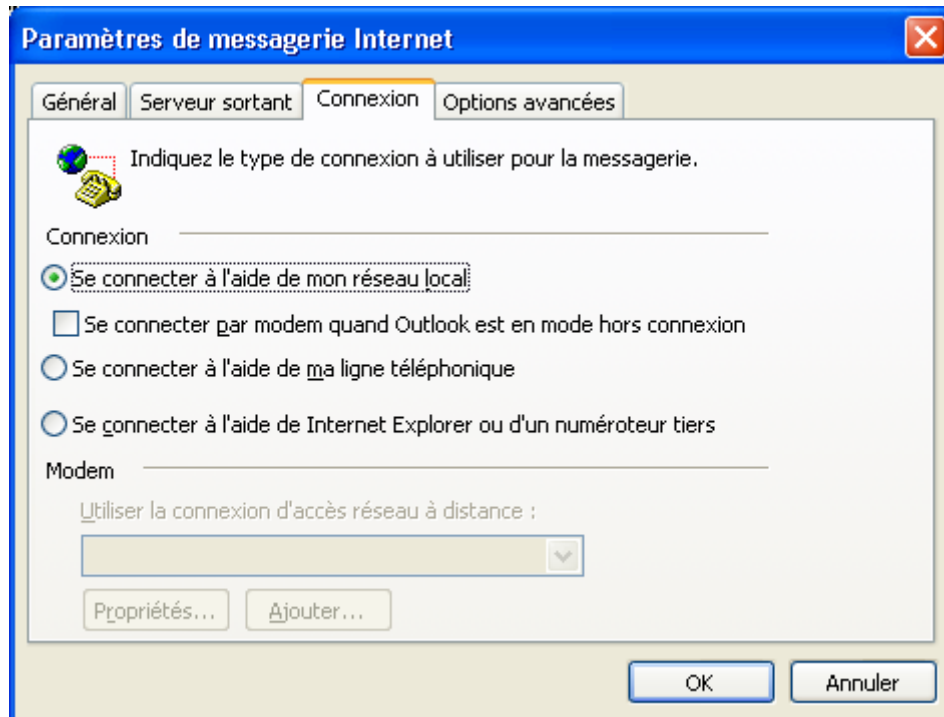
Paramètres de messagerie Internet

Général | Serveur sortant | Connexion | Options avancées

Indiquez le type de connexion à utiliser pour la messagerie.

Connexion

Se connecter à l'aide de mon réseau local

Se connecter par modem quand Outlook est en mode hors connexion

Se connecter à l'aide de ma ligne téléphonique

Se connecter à l'aide de Internet Explorer ou d'un numéroteur tiers

Modem

Utiliser la connexion d'accès réseau à distance :

Propriétés... Ajouter...

OK Annuler